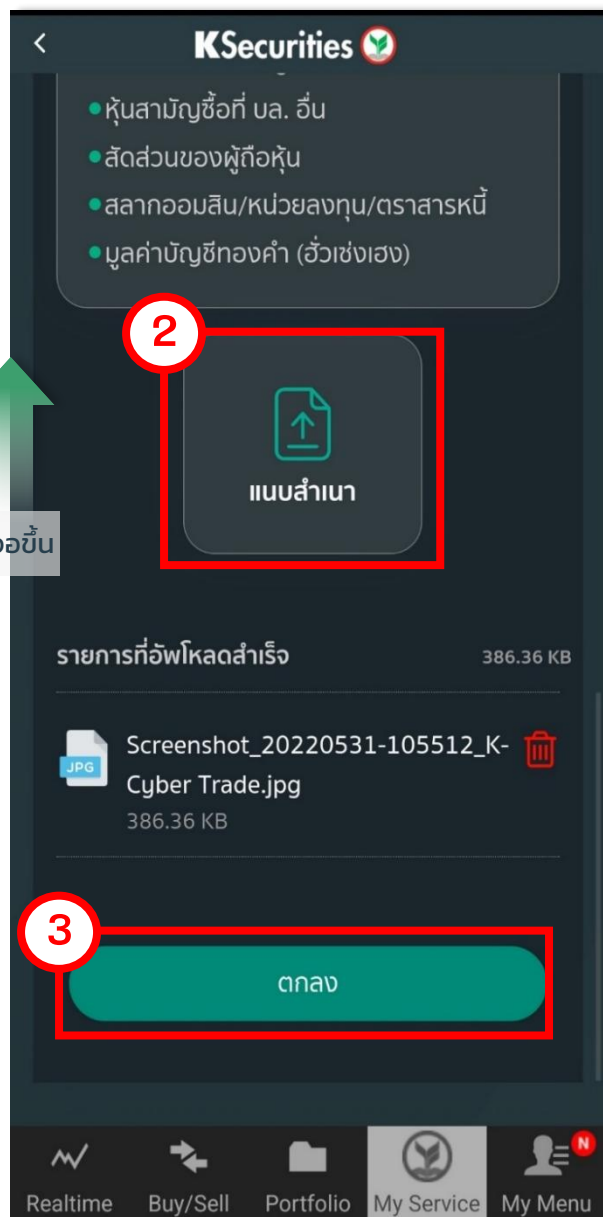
KSecurities

●หุ้นสามัญซื้อที่ บล. อื่น
●สัดส่วนของผู้ถือหุ้น
●สลากออมสิน/หน่วยลงทุน/ตราสารหนี้
●มูลค่าบัญชีทองคำ (ฮั่วเซ่งเฮง)

2

แนบสำเนา

อขึ้น

รายการที่อัพโหลดสำเร็จ 386.36 KB

JPG

Screenshot_20220531-105512_K-Cyber Trade.jpg
386.36 KB

3

ตกลง

Realtime Buy/Sell Portfolio My Service My Menu N